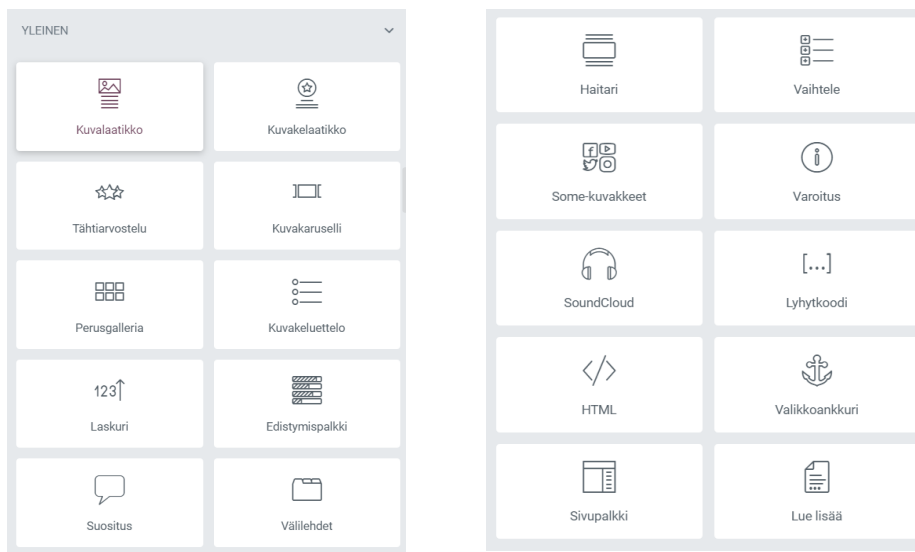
YLEINEN

Kuvalaatikko
Kuvakelaatikko
Tähtiarvostelu
Kuvakaruselli
Perusgalleria
Kuvakeluettelo
123
Laskuri
Edistymispalkki
Suositus
Välilehdet

Haitari
Vaihtele
Some-kuvakkeet
Varoitus
SoundCloud
[...]
Lyhytkoodi
</>
HTML
Valikkoankkuri
Sivupalkki
Lue lisää